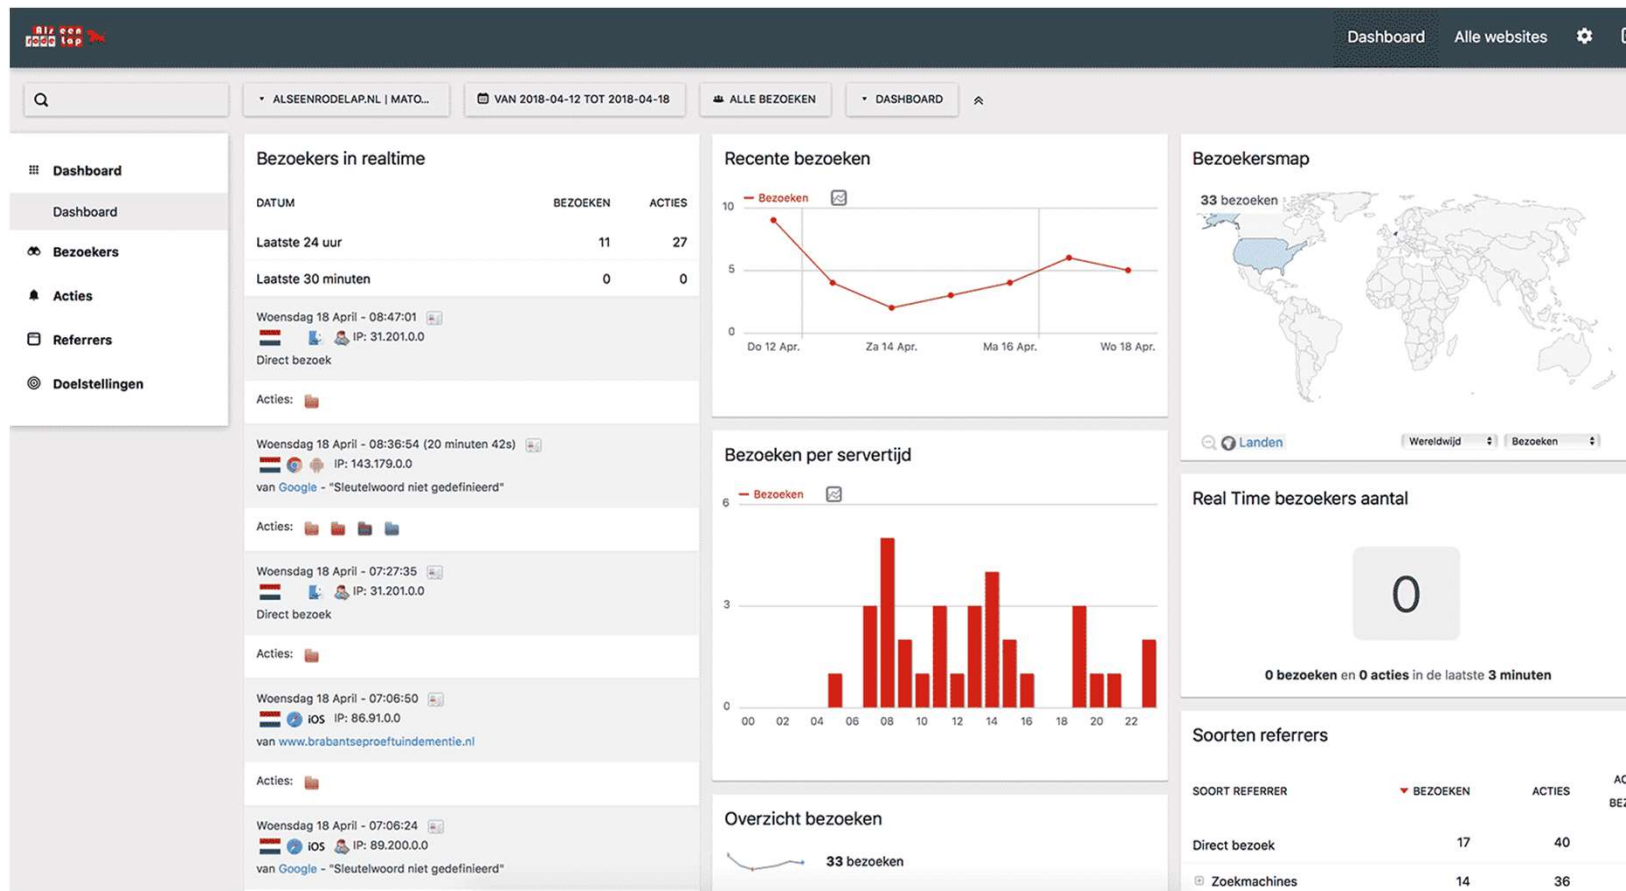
Als een rode lap

Dashboard Alle websites

ALSEENRODELAP.NL | MATO... VAN 2018-04-12 TOT 2018-04-18 ALLE BEZOEKEN DASHBOARD

Dashboard
Dashboard
Bezoekers
Acties
Referrers
Doelstellingen

Bezoekers in realtime

| DATUM | BEZOEKEN | ACTIES |
|---|---|---|
| Laatste 24 uur | 11 | 27 |
| Laatste 30 minuten | 0 | 0 |

Woensdag 18 April - 08:47:01
IP: 31.201.0.0
Direct bezoek
Acties:

Woensdag 18 April - 08:36:54 (20 minuten 42s)
IP: 143.179.0.0
van Google - "Sleutelwoord niet gedefinieerd"
Acties:

Woensdag 18 April - 07:27:35
IP: 31.201.0.0
Direct bezoek
Acties:

Woensdag 18 April - 07:06:50
iOS IP: 86.91.0.0
van www.brabantseproeftuindementie.nl
Acties:

Woensdag 18 April - 07:06:24
iOS IP: 89.200.0.0
van Google - "Sleutelwoord niet gedefinieerd"

Recente bezoeken
Bezoeken
10
5
0
Do 12 Apr. Za 14 Apr. Ma 16 Apr. Wo 18 Apr.

Bezoeken per servertijd
Bezoeken
6
3
0
00 02 04 06 08 10 12 14 16 18 20 22

Overzicht bezoeken
33 bezoeken

Bezoekersmap
33 bezoeken
Landen Wereldwijd Bezoeken

Real Time bezoekers aantal
0
0 bezoeken en 0 acties in de laatste 3 minuten

Soorten referrers

| SOORT REFERRER | BEZOEKEN | ACTIES | AC BE |
|---|---|---|---|
| Direct bezoek | 17 | 40 | |
| Zoekmachines | 14 | 36 | |